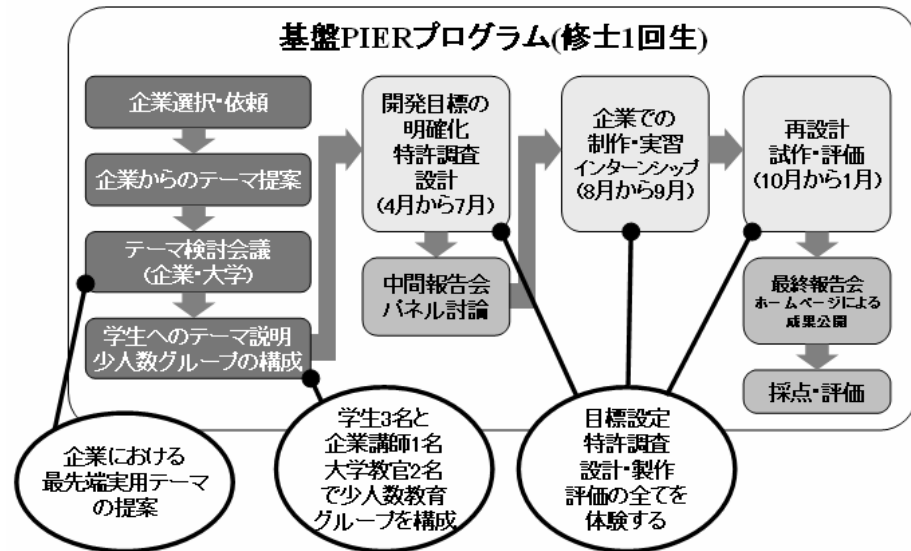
基盤PIERプログラム(修士1回生)

企業選択・依頼

企業からのテーマ提案

テーマ検討会議
(企業・大学)

学生へのテーマ説明
少人数グループの構成

開発目標の
明確化
特許調査
設計
(4月から7月)

中間報告会
パネル討論

企業での
制作・実習
インターンシップ
(8月から9月)

再設計
試作・評価
(10月から1月)

最終報告会
ホームページによる
成果公開

採点・評価

企業における
最先端実用テーマ
の提案

学生3名と
企業講師1名
大学教官2名
で少人数教育
グループを構成

目標設定
特許調査
設計・製作
評価の全てを
体験する